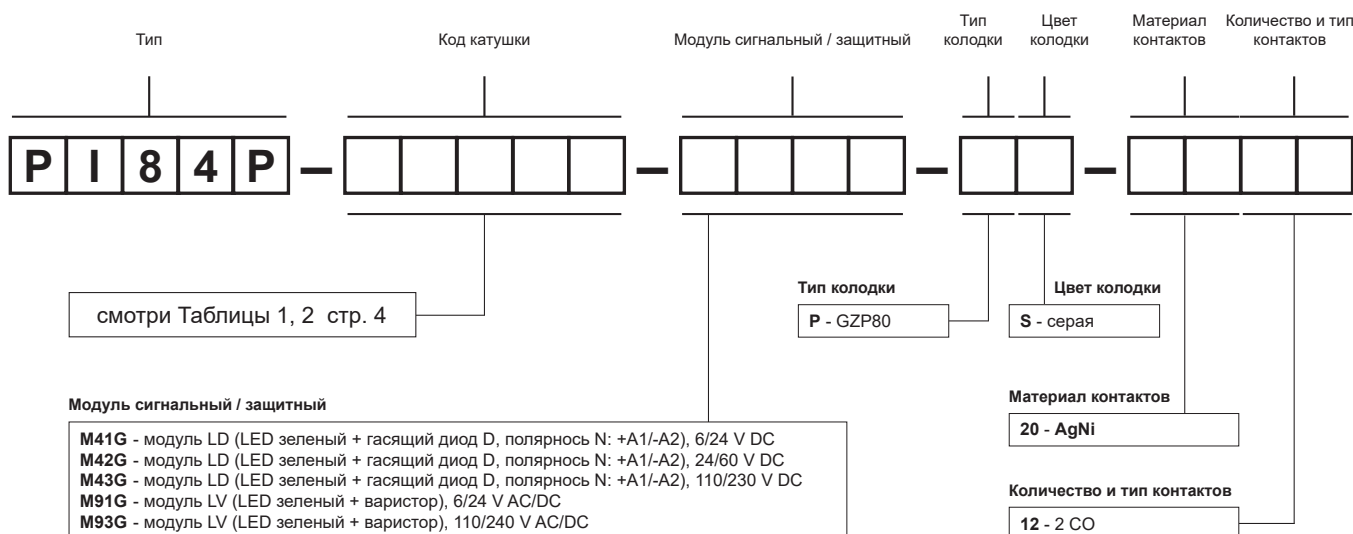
Тип

Код катушки

Модуль сигнальный / защитный

Тип колодки

Цвет колодки

Материал контактов

Количество и тип контактов

P I 8 4 P – – – –

смотри Таблицы 1, 2 стр. 4

Тип колодки

P - GZP80

Цвет колодки

S - серая

Материал контактов

20 - AgNi

Модуль сигнальный / защитный

M41G - модуль LD (LED зеленый + гасящий диод D, полярнось N: +A1/-A2), 6/24 V DC
M42G - модуль LD (LED зеленый + гасящий диод D, полярнось N: +A1/-A2), 24/60 V DC
M43G - модуль LD (LED зеленый + гасящий диод D, полярнось N: +A1/-A2), 110/230 V DC
M91G - модуль LV (LED зеленый + варистор), 6/24 V AC/DC
M93G - модуль LV (LED зеленый + варистор), 110/240 V AC/DC

Количество и тип контактов

12 - 2 CO